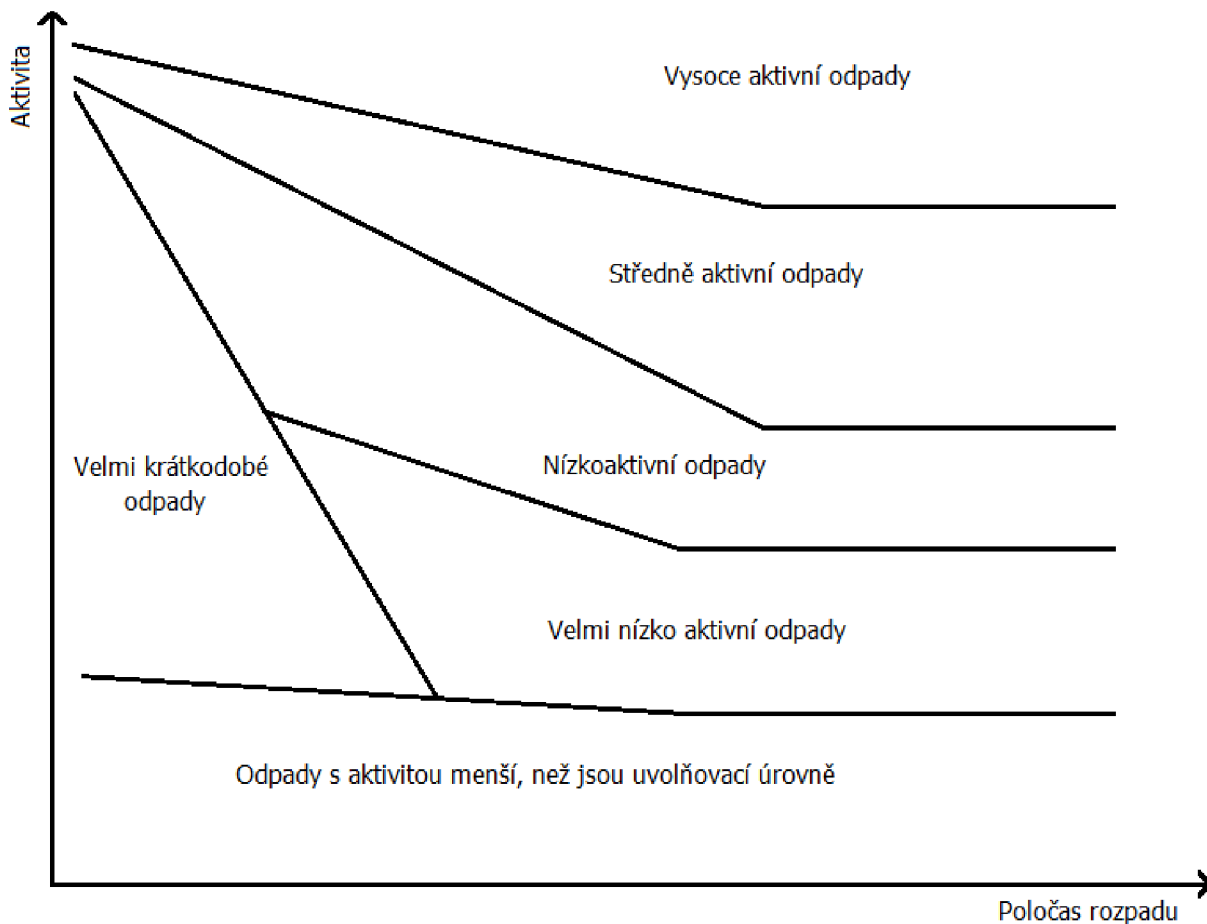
Aktivita

Vysoce aktivní odpady

Středně aktivní odpady

Velmi krátkodobé odpady

Nízkoaktivní odpady

Velmi nízko aktivní odpady

Odpady s aktivitou menší, než jsou uvolňovací úrovně

Poločas rozpadu